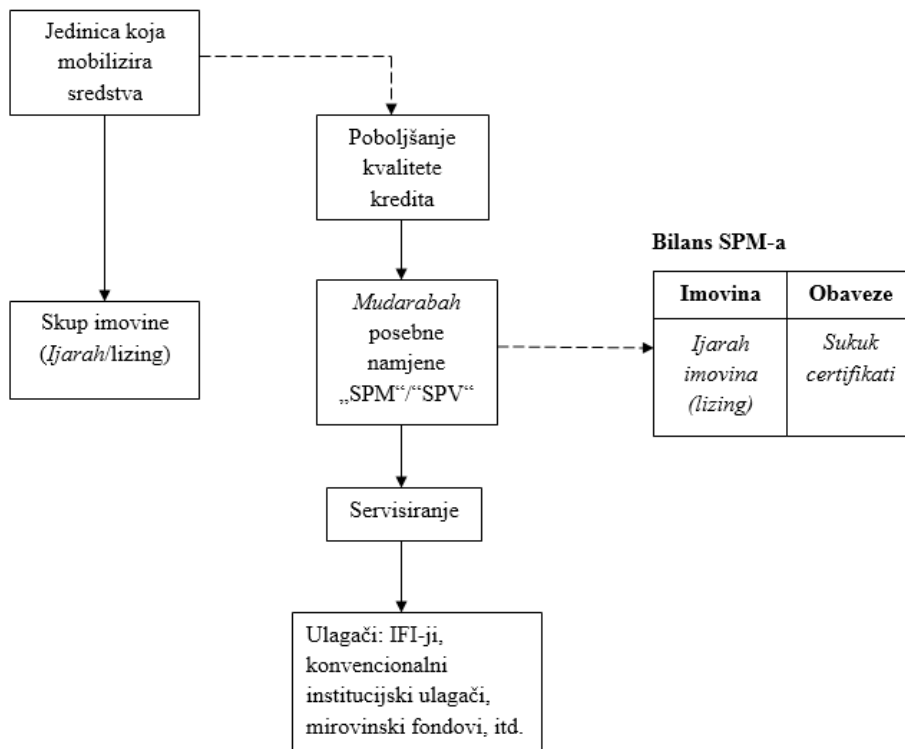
Jedinica koja mobilizira sredstva

Poboljšanje kvalitete kredita

Skup imovine (Ijarah/lizing)

Mudarabah posebne namjene „SPM“/“SPV“

Bilans SPM-a

| Imovina | Obaveze |
|---|---|
| Ijarah imovina (lizing) | Sukuk certifikati |

Servisiranje

Ulagači: IFI-ji, konvencionalni institucijski ulagači, mirovinski fondovi, itd.